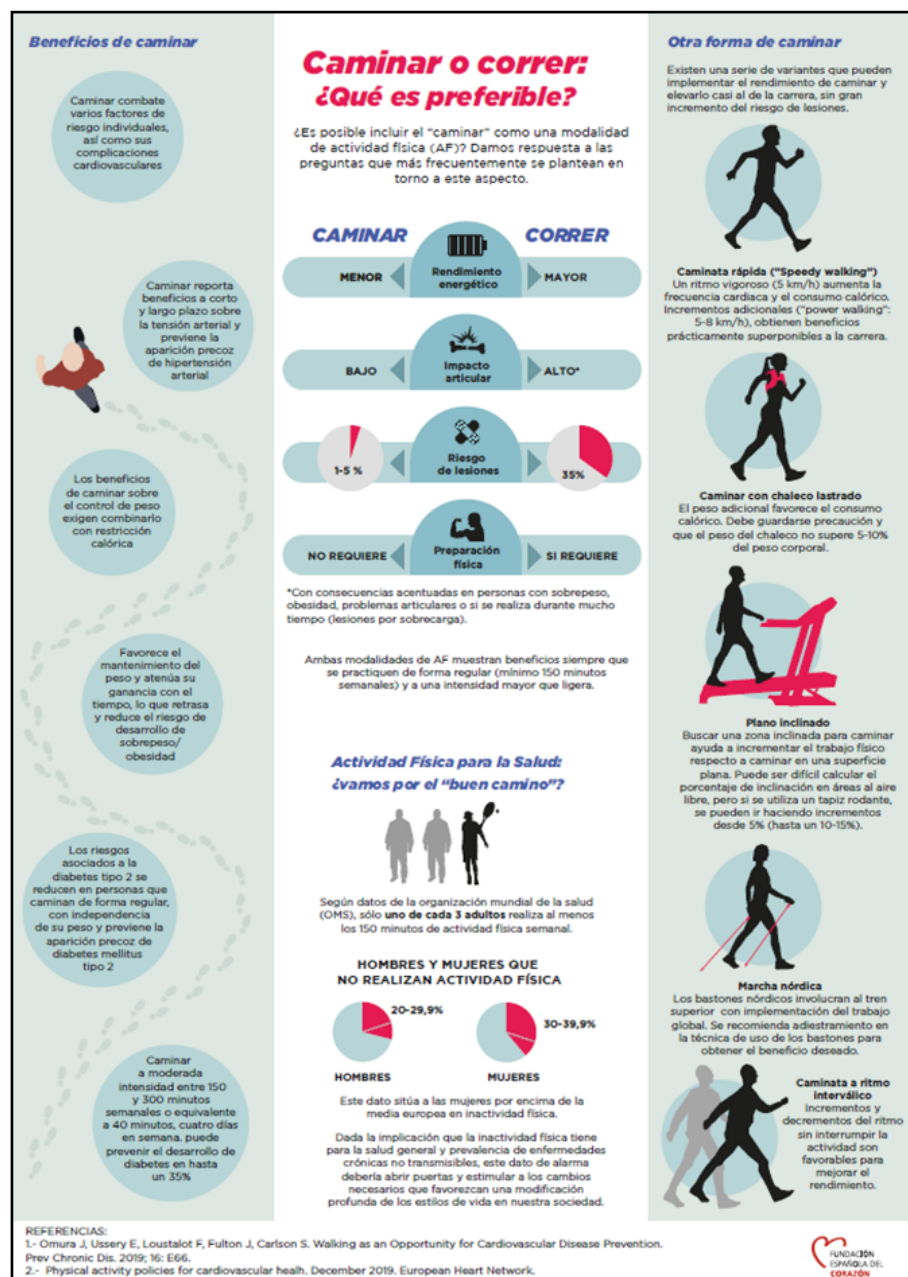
Beneficios de caminar

Caminar combate varios factores de riesgo individuales, así como sus complicaciones cardiovasculares

Caminar reporta beneficios a corto y largo plazo sobre la tensión arterial y previene la aparición precoz de hipertensión arterial

Los beneficios de caminar sobre el control de peso exigen combinarlo con restricción calórica

Favorece el mantenimiento del peso y atenúa su ganancia con el tiempo, lo que retrasa y reduce el riesgo de desarrollo de sobrepeso/ obesidad

Los riesgos asociados a la diabetes tipo 2 se reducen en personas que caminan de forma regular, con independencia de su peso y previene la aparición precoz de diabetes mellitus tipo 2

Caminar a moderada intensidad entre 150 y 300 minutos semanales o equivalente a 40 minutos, cuatro días en semana. puede prevenir el desarrollo de diabetes en hasta un 35%

Caminar o correr: ¿Qué es preferible?

¿Es posible incluir el "caminar" como una modalidad de actividad física (AF)? Damos respuesta a las preguntas que más frecuentemente se plantean en torno a este aspecto.

CAMINAR CORRER

MENOR Rendimiento energético MAYOR

BAJO Impacto articular ALTO*

1-5 % Riesgo de lesiones 35%

NO REQUIERE Preparación física SI REQUIERE

*Con consecuencias acentuadas en personas con sobrepeso, obesidad, problemas articulares o si se realiza durante mucho tiempo (lesiones por sobrecarga).

Ambas modalidades de AF muestran beneficios siempre que se practiquen de forma regular (mínimo 150 minutos semanales) y a una intensidad mayor que ligera.

Actividad Física para la Salud: ¿vamos por el "buen camino"?

Según datos de la organización mundial de la salud (OMS), sólo uno de cada 3 adultos realiza al menos los 150 minutos de actividad física semanal.

HOMBRES Y MUJERES QUE NO REALIZAN ACTIVIDAD FÍSICA

20-29,9%
HOMBRES

30-39,9%
MUJERES

Este dato sitúa a las mujeres por encima de la media europea en inactividad física.

Dada la implicación que la inactividad física tiene para la salud general y prevalencia de enfermedades crónicas no transmisibles, este dato de alarma debería abrir puertas y estimular a los cambios necesarios que favorezcan una modificación profunda de los estilos de vida en nuestra sociedad.

Otra forma de caminar

Existen una serie de variantes que pueden implementar el rendimiento de caminar y elevarlo casi al de la carrera, sin gran incremento del riesgo de lesiones.

Caminata rápida ("Speedy walking")
Un ritmo vigoroso (5 km/h) aumenta la frecuencia cardiaca y el consumo calórico. Incrementos adicionales ("power walking": 5-8 km/h), obtienen beneficios prácticamente superponibles a la carrera.

Caminar con chaleco lastrado
El peso adicional favorece el consumo calórico. Debe guardarse precaución y que el peso del chaleco no supere 5-10% del peso corporal.

Plano inclinado
Buscar una zona inclinada para caminar ayuda a incrementar el trabajo físico respecto a caminar en una superficie plana. Puede ser difícil calcular el porcentaje de inclinación en áreas al aire libre, pero si se utiliza un tapiz rodante, se pueden ir haciendo incrementos desde 5% (hasta un 10-15%).

Marcha nórdica
Los bastones nórdicos involucran al tren superior con implementación del trabajo global. Se recomienda adiestramiento en la técnica de uso de los bastones para obtener el beneficio deseado.

Caminata a ritmo interválico
Incrementos y decrementos del ritmo sin interrumpir la actividad son favorables para mejorar el rendimiento.

REFERENCIAS:
1.- Omura J, Ussery E, Loustalot F, Fulton J, Carlson S. Walking as an Opportunity for Cardiovascular Disease Prevention. Prev Chronic Dis. 2019; 16: E66.
2.- Physical activity policies for cardiovascular healh. December 2019. European Heart Network.

FUNDACIÓN ESPAÑOLA DEL CORAZÓN